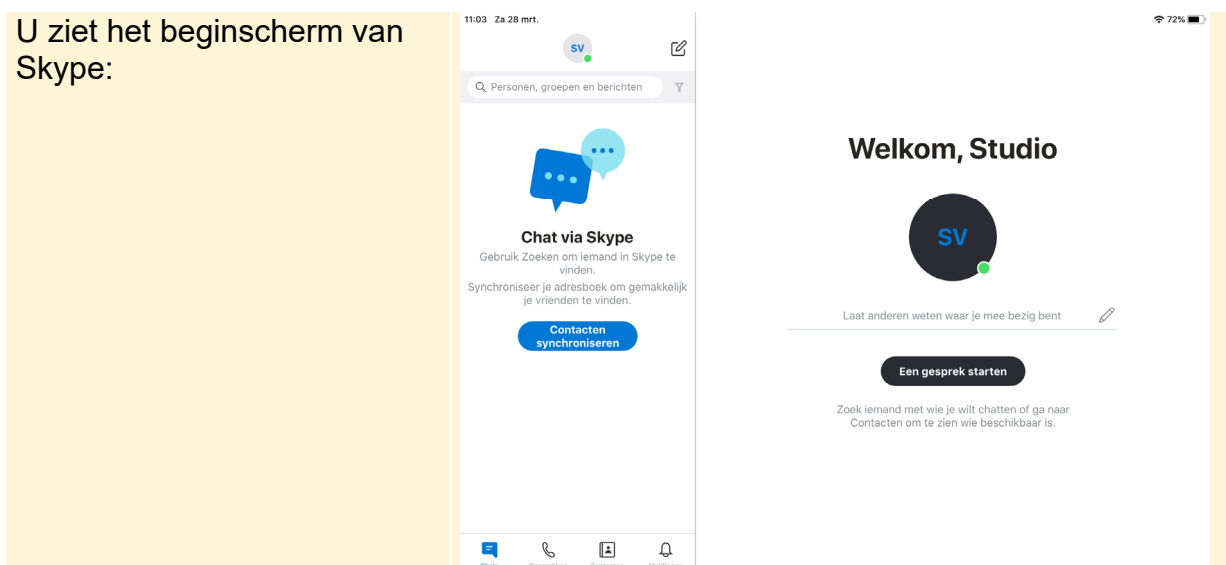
U ziet het beginscherm van Skype:

11:03 Za 28 mrt.

72%

SV

Personen, groepen en berichten

Chat via Skype

Gebruik Zoeken om iemand in Skype te vinden.

Synchroniseer je adresboek om gemakkelijk je vrienden te vinden.

Contacten synchroniseren

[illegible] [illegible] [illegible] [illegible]

Welkom, Studio

SV

Laat anderen weten waar je mee bezig bent

Een gesprek starten

Zoek iemand met wie je wilt chatten of ga naar Contacten om te zien wie beschikbaar is.